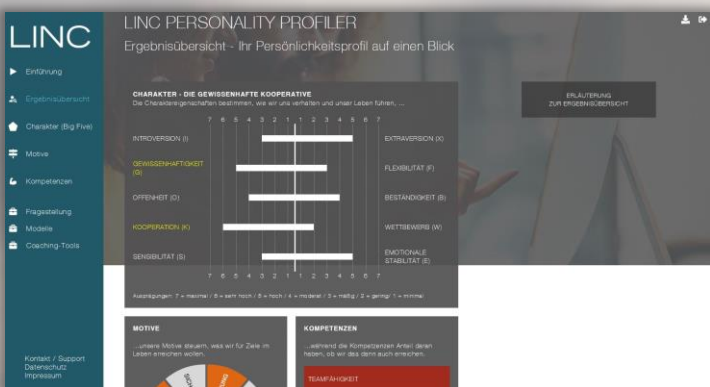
LINC

Einführung
Ergebnisübersicht
Charakter (Big Five)
Motive
Kompetenzen
Fragestellung
Modelle
Coaching-Tools

Kontakt / Support
Datenschutz
Impressum

LINC PERSONALITY PROFILER
Ergebnisübersicht - Ihr Persönlichkeitsprofil auf einen Blick

CHARAKTER - DIE GEWISSENHAFTE KOOPERATIVE
Die Charaktereigenschaften bestimmen, wie wir uns verhalten und unser Leben führen, ...

7 6 5 4 3 2 1 1 2 3 4 5 6 7

INTROVERSION (I) | EXTRAVERSION (X)
GEWISSENHAFTIGKEIT (G) | FLEXIBILITÄT (F)
OFFENHEIT (O) | BESTÄNDIGKEIT (B)
KOOPERATION (K) | WETTBEWERB (W)
SENSIBILITÄT (S) | EMOTIONALE STABILITÄT (E)

7 6 5 4 3 2 1 1 2 3 4 5 6 7

Ausprägungen: 7 = maximal / 6 = sehr hoch / 5 = hoch / 4 = moderat / 3 = mäßig / 2 = gering / 1 = minimal

ERLÄUTERUNG ZUR ERGEBNISÜBERSICHT

MOTIVE
...unsere Motive steuern, was wir für Ziele im Leben erreichen wollen.

KOMPETENZEN
...während die Kompetenzen Anteil daran haben, ob wir das dann auch erreichen.

TEAMFÄHIGKEIT